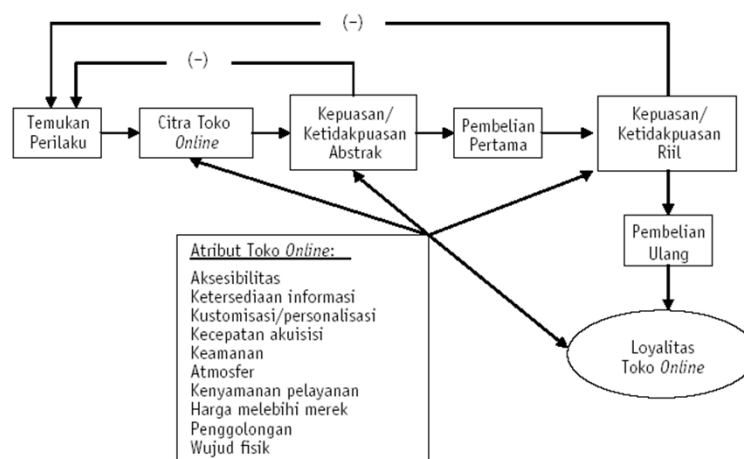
(–)

(–)

Temukan Perilaku

Citra Toko *Online*

Kepuasan/ Ketidakpuasan Abstrak

Pembelian Pertama

Kepuasan/ Ketidakpuasan Riil

Pembelian Ulang

Loyalitas Toko *Online*

Atribut Toko *Online*:

Aksesibilitas
Ketersediaan informasi
Kustomisasi/personalisasi
Kecepatan akuisisi
Keamanan
Atmosfer
Kenyamanan pelayanan
Harga melebihi merek
Penggolongan
Wujud fisik